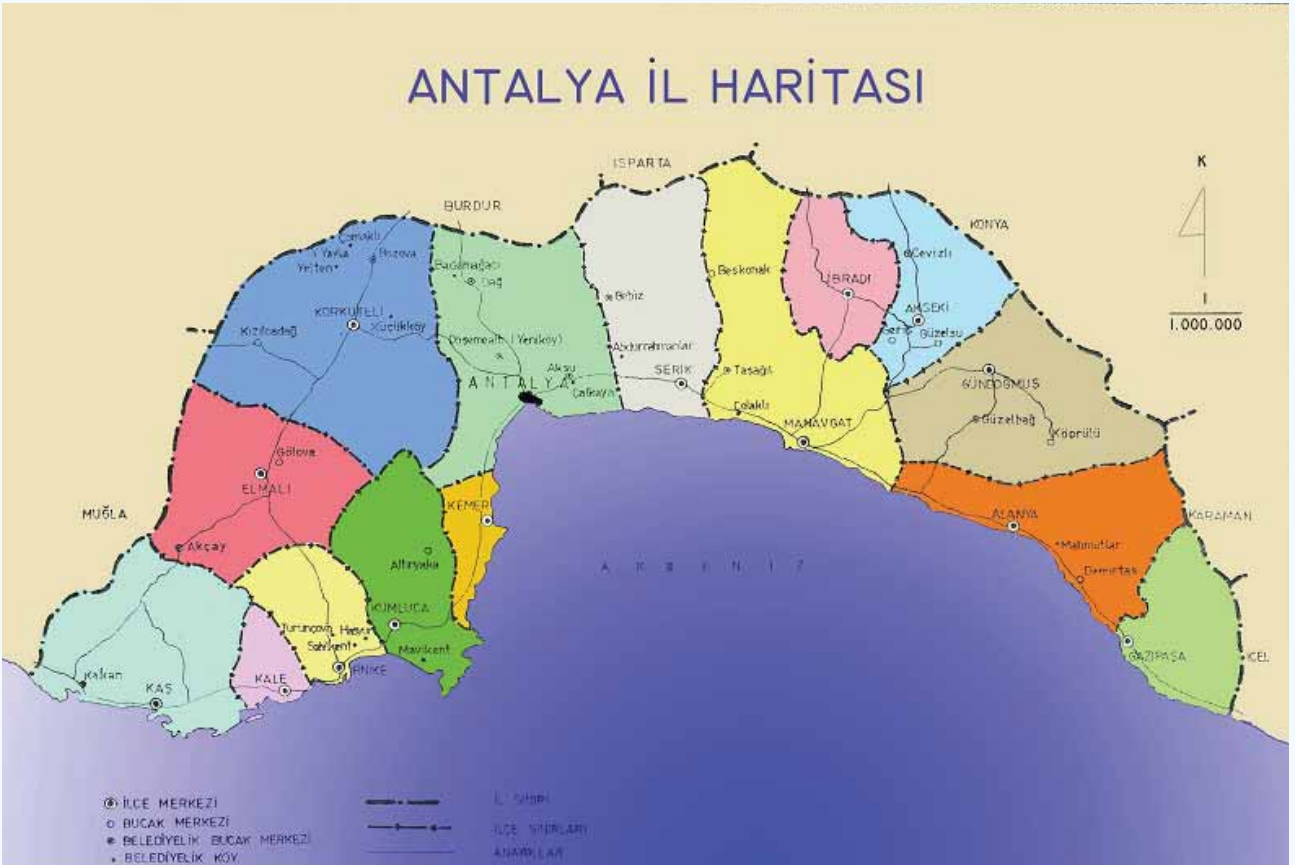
ANTALYA İL HARİTASI

ISPARTA

BURDUR

KONYA

K

1
1.000.000

Çeraklı
Yavla
Bozova
Yeliten
KORKUTELİ
Küçükköy
Kızılcadağ
Bademağacı
Dağ
Döşemealtı (Yeniköy)
Aksu
ANTALYA
Çalkaya
Bırbiz
Abdurrahmanlar
SERİK
Beşkonak
Taşağıl
Çolaklı
MANAVGAT
İBRADI
Cevizli
AKSEKİ
Sarıt
Güzelsu
GÜNDOĞMUŞ
Güzelbağ
Köprülü
Gölova
ELMALI
MUĞLA
Akçay
KEMER
Altınyaka
KUMLUCA
Turunçova
Hasyurt
Sahilkent
FİNİKE
Mavikent
Kalkan
KAŞ
KALE
A K D E N İ Z
ALANYA
Mahmutlar
Demirtaş
KARAMAN
GAZİPAŞA
İÇEL

İLÇE MERKEZİ
BUCAK MERKEZİ
BELEDİYELİK BUCAK MERKEZİ
BELEDİYELİK KÖY
İL SINIRI
İLÇE SINIRLARI
ANAYOLLAR